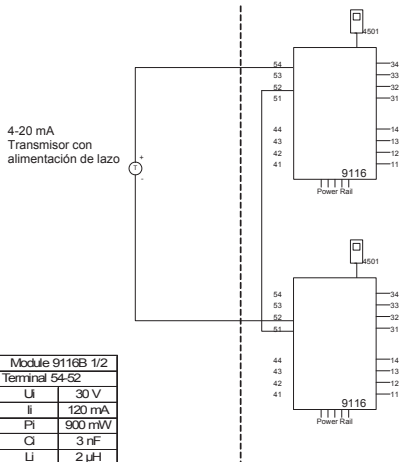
4501

54
53
52
51

34
33
32
31

44
43
42
41

14
13
12
11

9116
Power Rail

4-20 mA
Transmisor con alimentación de lazo

+
T
-

4501

54
53
52
51

34
33
32
31

44
43
42
41

14
13
12
11

9116
Power Rail

| Module 9116B 1/2 | |
|---|---|
| Terminal 54-52 | |
| Ui | 30 V |
| Ii | 120 mA |
| Pi | 900 mW |
| Ci | 3 nF |
| Li | 2 µH |